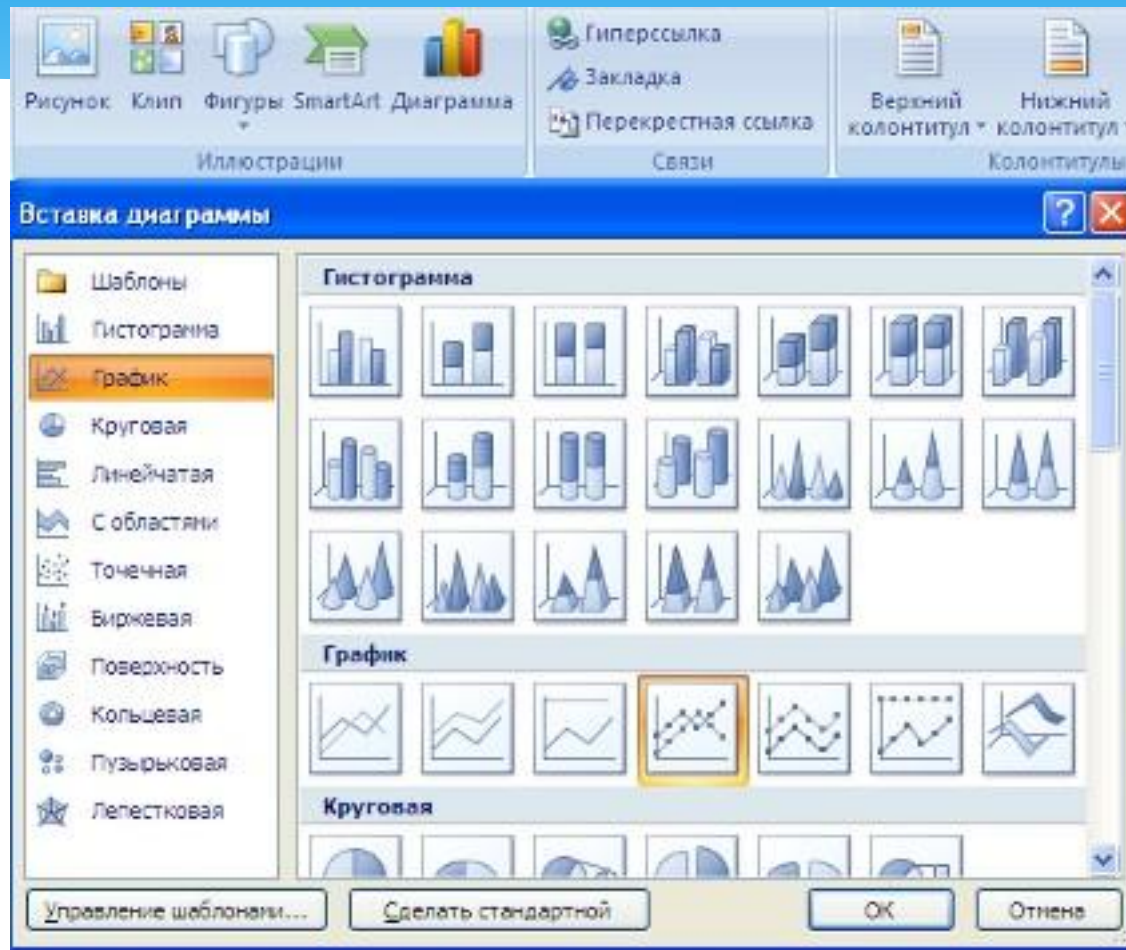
Рисунок Клип Фигуры SmartArt Диаграмма
Иллюстрации

Гиперссылка
Закладка
Перекрестная ссылка
Связи

Верхний колонтитул
Нижний колонтитул
Колонтитулы

Вставка диаграммы

Шаблоны
Гистограмма
График
Круговая
Линейчатая
С областями
Точечная
Биржевая
Поверхность
Кольцевая
Пузырьковая
Лепестковая

Гистограмма

График

Круговая

Управление шаблонами...
Сделать стандартной
ОК
Отмена